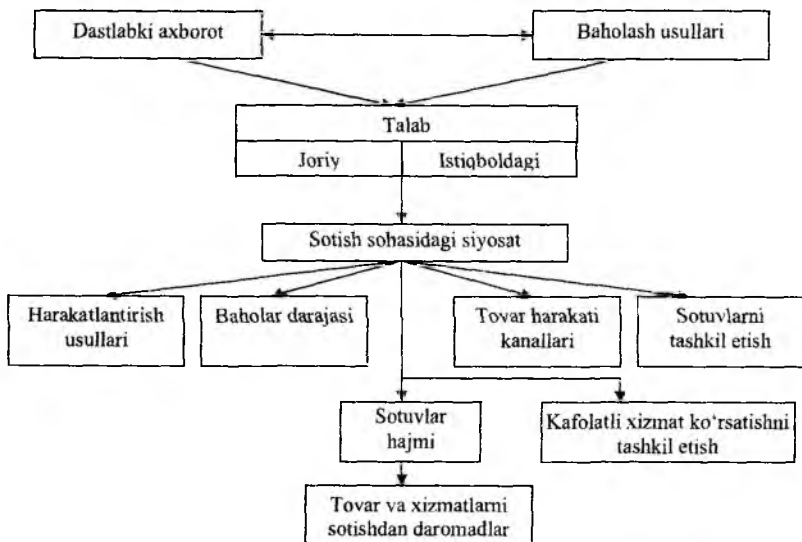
Dastlabki axborot

Baholash usullari

Talab

Joriy

Istiqboldagi

Sotish sohasidagi siyosat

Harakatlantirish usullari

Baholar darajasi

Tovar harakati kanallari

Sotuvlarni tashkil etish

Sotuvlar hajmi

Kafolatli xizmat ko'rsatishni tashkil etish

Tovar va xizmatlarni sotishdan daromadlar